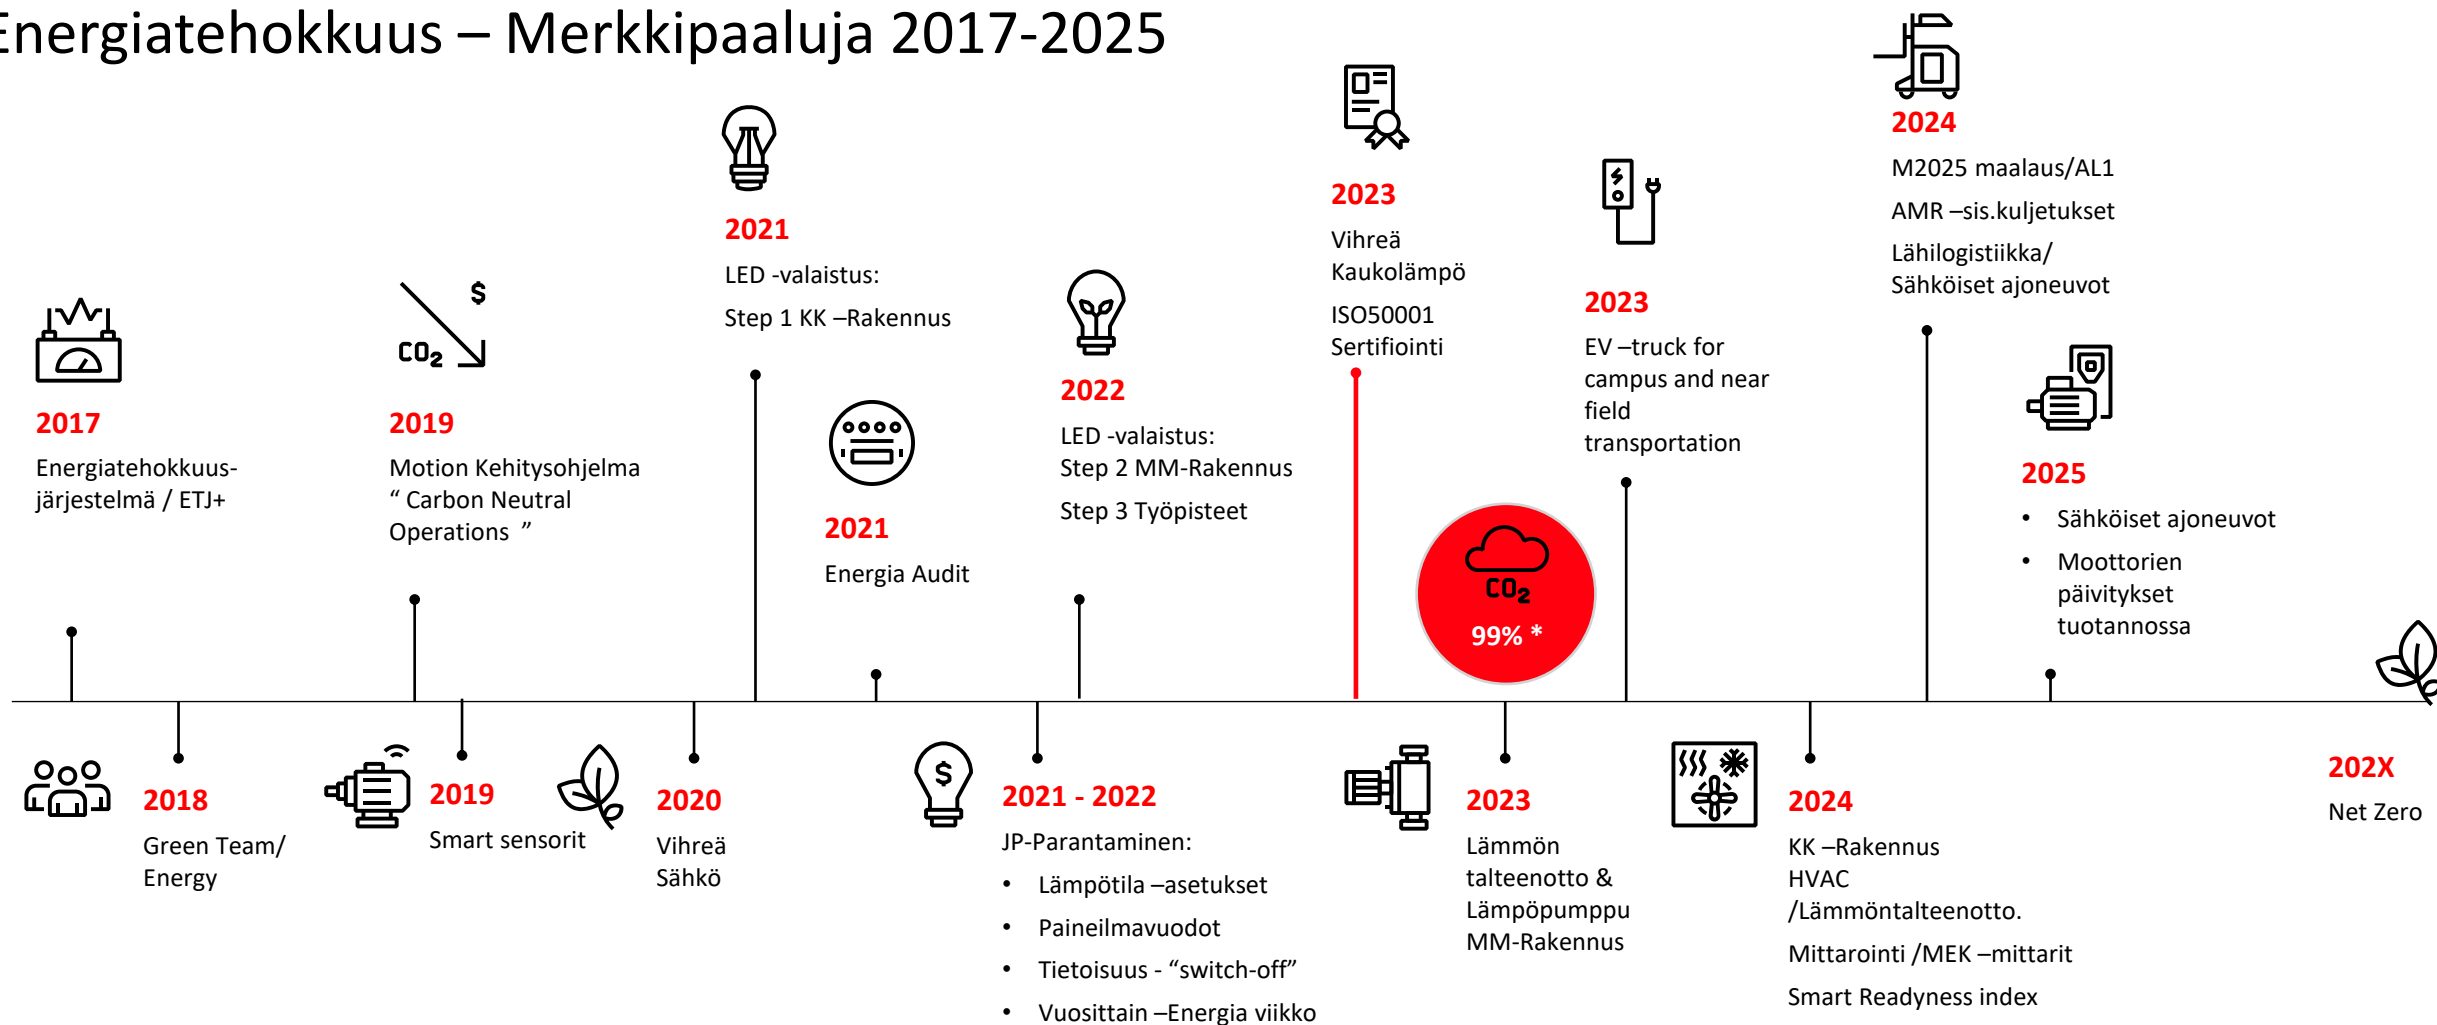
Energiatehokkuus – Merkkipaaluja 2017-2025

2017
Energiatehokkuus-järjestelmä / ETJ+

$
$CO_2$

2019
Motion Kehitysohjelma " Carbon Neutral Operations "

2021
LED -valaistus:
Step 1 KK –Rakennus

2021
Energia Audit

2022
LED -valaistus:
Step 2 MM-Rakennus
Step 3 Työpisteet

2023
Vihreä Kaukolämpö
ISO50001 Sertifiointi

$CO_2$
99% *

2023
EV –truck for campus and near field transportation

2024
M2025 maalaus/AL1
AMR –sis.kuljetukset
Lähilogistiikka/ Sähköiset ajoneuvot

2025
• Sähköiset ajoneuvot
• Moottorien päivitykset tuotannossa

2018
Green Team/ Energy

2019
Smart sensorit

2020
Vihreä Sähkö

$
2021 - 2022
JP-Parantaminen:
• Lämpötila –asetukset
• Paineilmavuodot
• Tietoisuus - "switch-off"
• Vuosittain –Energia viikko

2023
Lämmön talteenotto & Lämpöpumppu MM-Rakennus

2024
KK –Rakennus HVAC /Lämmöntalteenotto.
Mittarointi /MEK –mittarit
Smart Readyness index

202X
Net Zero